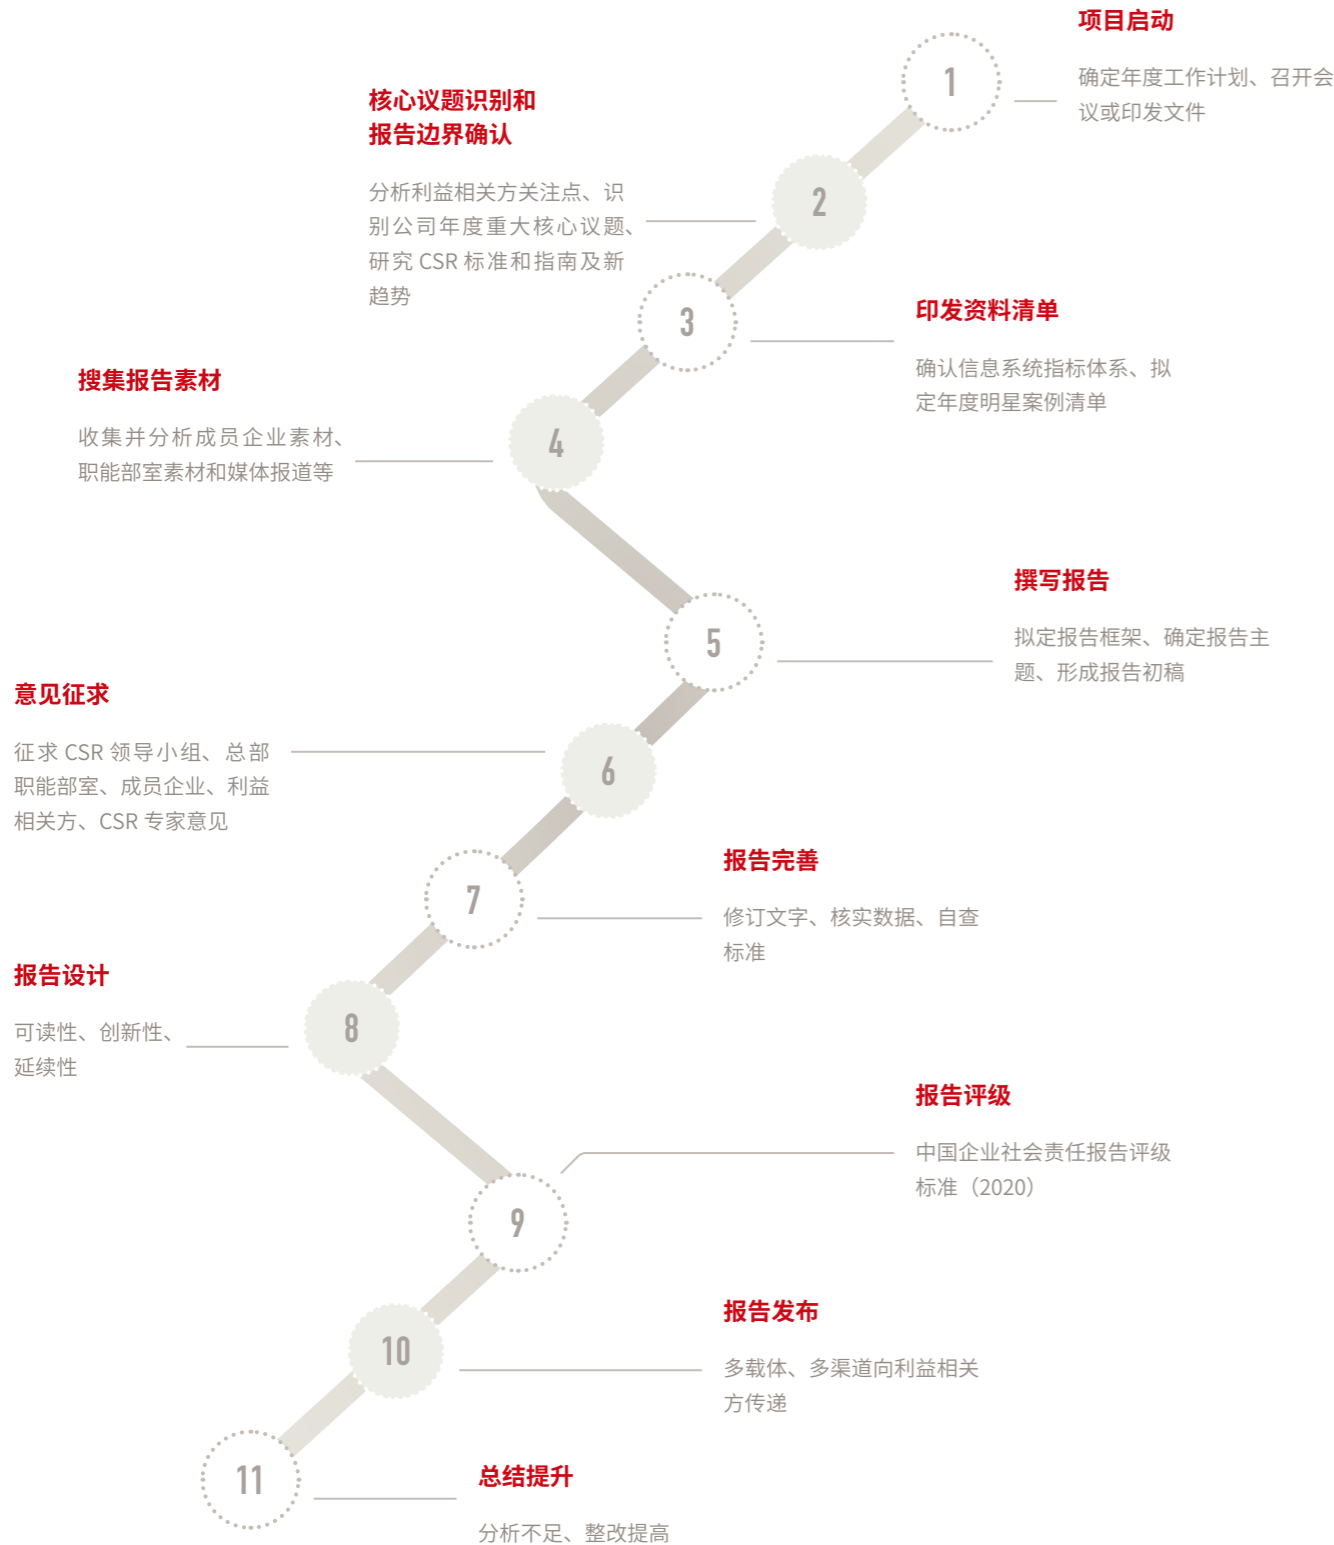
项目启动

1

确定年度工作计划、召开会议或印发文件

核心议题识别和报告边界确认

分析利益相关方关注点、识别公司年度重大核心议题、研究 CSR 标准和指南及新趋势

2

3

印发资料清单

确认信息系统指标体系、拟定年度明星案例清单

搜集报告素材

收集并分析成员企业素材、职能部室素材和媒体报道等

4

撰写报告

拟定报告框架、确定报告主题、形成报告初稿

5

意见征求

征求 CSR 领导小组、总部职能部室、成员企业、利益相关方、CSR 专家意见

6

报告完善

修订文字、核实数据、自查标准

7

报告设计

可读性、创新性、延续性

8

报告评级

中国企业社会责任报告评级标准（2020）

9

报告发布

多载体、多渠道向利益相关方传递

10

11

总结提升

分析不足、整改提高